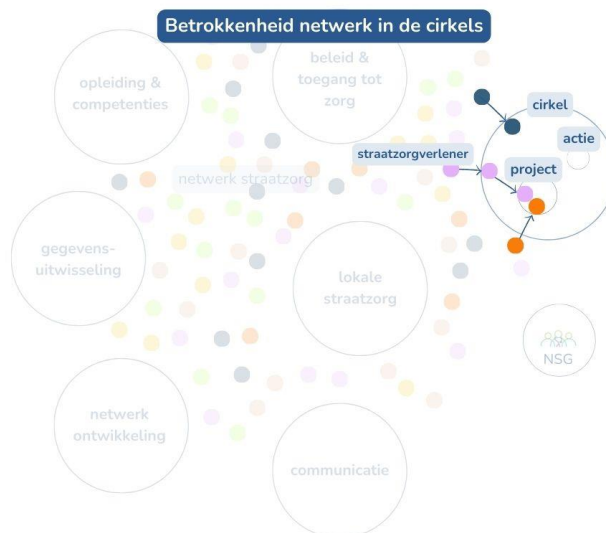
Betrokkenheid netwerk in de cirkels

opleiding & competenties

beleid & toegang tot zorg

cirkel

actie

straatzorgverlener

project

netwerk straatzorg

gegevens-uitwisseling

lokale straatzorg

NSG

netwerk ontwikkeling

communicatie